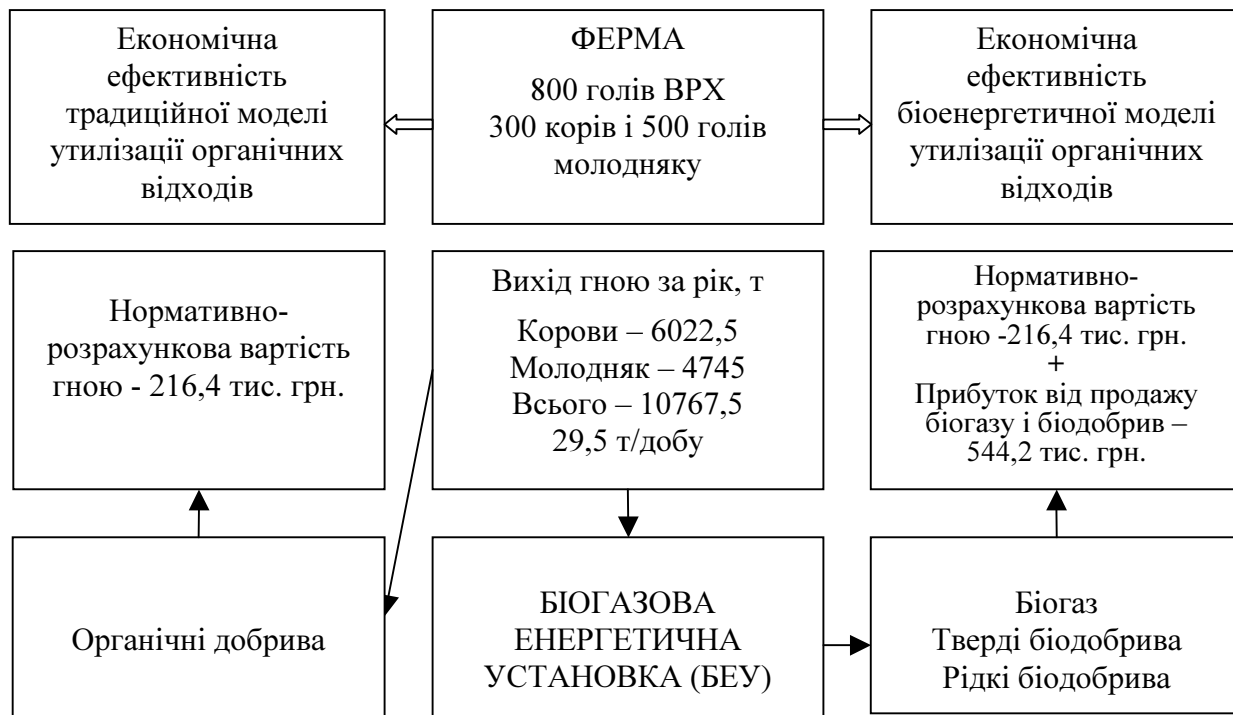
Економічна ефективність традиційної моделі утилізації органічних відходів

ФЕРМА
800 голів ВРХ
300 корів і 500 голів молодняку

Економічна ефективність біоенергетичної моделі утилізації органічних відходів

Нормативно-розрахункова вартість гною - 216,4 тис. грн.

Вихід гною за рік, т
Корови – 6022,5
Молодняк – 4745
Всього – 10767,5
29,5 т/добу

Нормативно-розрахункова вартість гною -216,4 тис. грн.
+
Прибуток від продажу біогазу і біодобрив – 544,2 тис. грн.

Органічні добрива

БІОГАЗОВА ЕНЕРГЕТИЧНА УСТАНОВКА (БЕУ)

Біогаз
Тверді біодобрива
Рідкі біодобрива